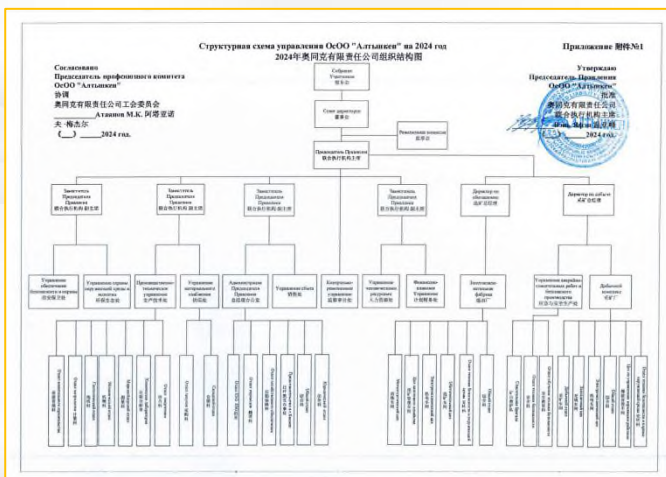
Структурная схема управления ОсОО "Алтынкен" на 2024 год
2024年奥同克有限责任公司组织结构图

Приложение 附件№1

Согласовано
Председатель профсоюзного комитета
ОсОО "Алтынкен"
协调
奥同克有限责任公司工会委员会
_____________ Атанов М.К. 阿塔亚诺
夫·梅杰尔
(___) _____2024 год.

Утверждаю
Председатель Правления
ОсОО "Алтынкен"
批准
奥同克有限责任公司
联合执行机构主席
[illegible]
_____2024 год.

Собрание Участников
股东会

Совет директоров
董事会

Ревизионная комиссия
监事会

Председатель Правления
联合执行机构主席

Заместитель Председателя Правления
联合执行机构副主席

Заместитель Председателя Правления
联合执行机构副主席

Заместитель Председателя Правления
联合执行机构副主席

Заместитель Председателя Правления
联合执行机构副主席

Директор по обогащению
选矿总经理

Директор по добыче
采矿总经理

Управление обеспечения безопасности и охраны
保安部

Управление охраны окружающей среды и экологии
环保生态部

Производственно-технические управление
生产技术部

Управление материального снабжения
物资部

Администрация Председателя Правления
总经理办公室

Управление сбыта
销售部

Контрольно-ревизионное управление
监察审计部

Управление человеческих ресурсов
人力资源部

Финансово-экономическое Управление
计划财务部

Золотоизвлекательная фабрика
选矿厂

Управление инженерно-технических работ и безопасного производства
安全与安全生产部

Добычной комплекс
采矿厂

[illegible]